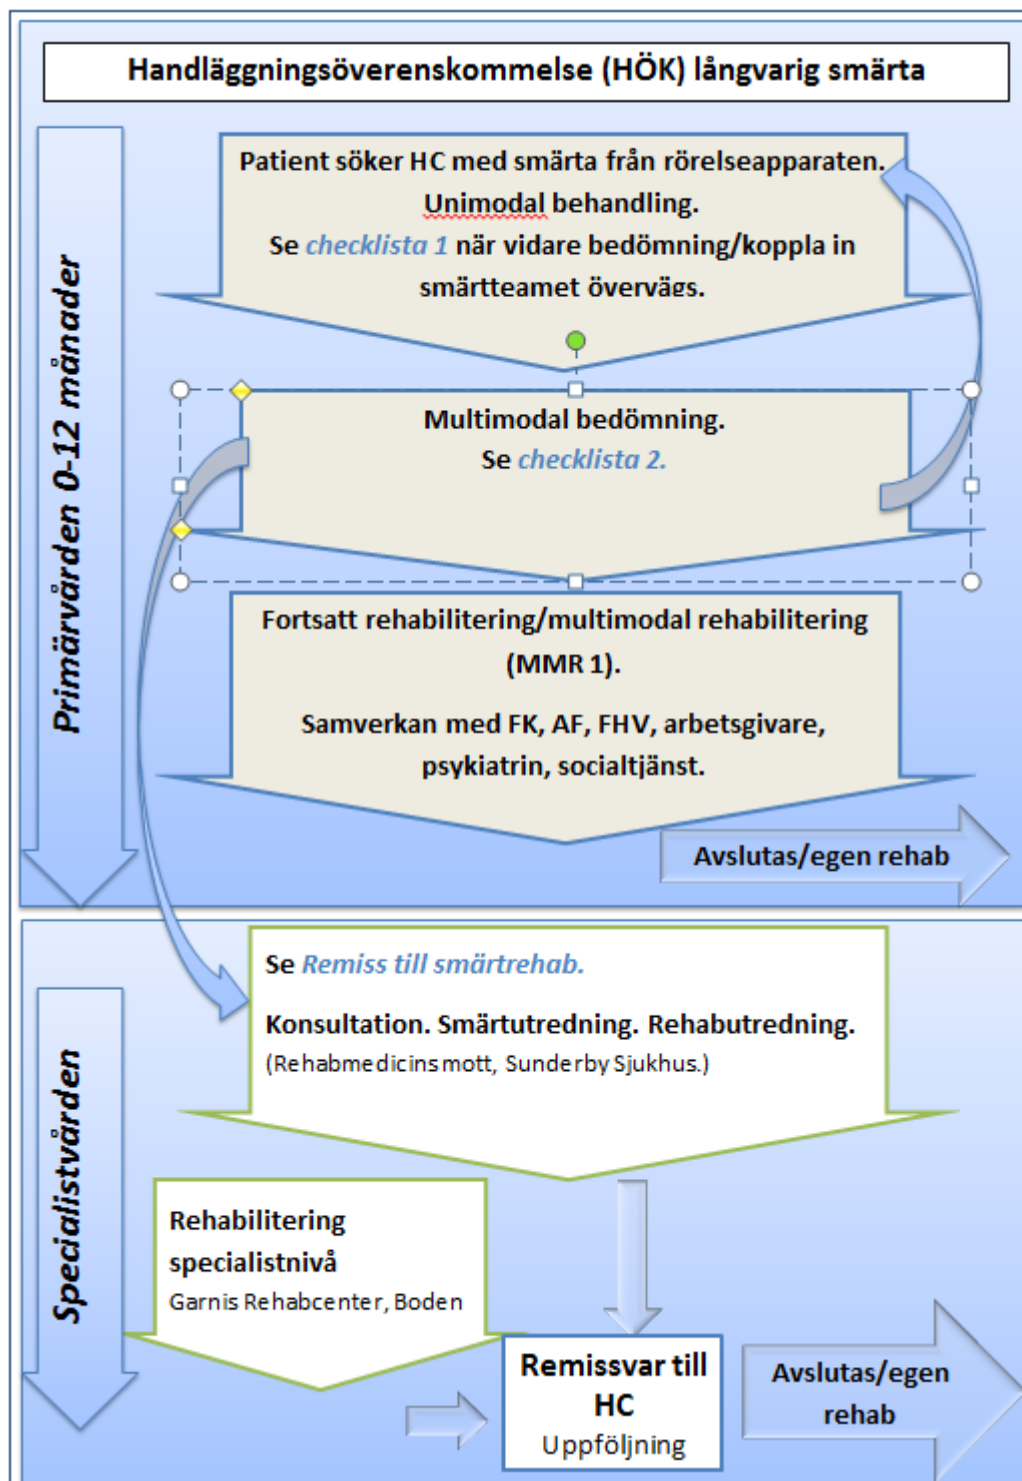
Handläggningsöverenskommelse (HÖK) långvarig smärta

Primärvården 0-12 månader

Patient söker HC med smärta från rörelseapparaten. Unimodal behandling. Se checklista 1 när vidare bedömning/koppla in smärtteamet överväqs.

Multimodal bedömning. Se checklista 2.

Fortsatt rehabilitering/multimodal rehabilitering (MMR 1).

Samverkan med FK, AF, FHV, arbetsgivare, psykiatrin, socialtjänst.

Avslutas/egen rehab

Specialistvården

Se Remiss till smärtrehab.

Konsultation. Smärtutredning. Rehabutredning.
(Rehabmedicinsmott, Sunderby Sjukhus.)

Rehabilitering specialistnivå
Garnis Rehabcenter, Boden

Remissvar till HC
Uppföljning

Avslutas/egen rehab